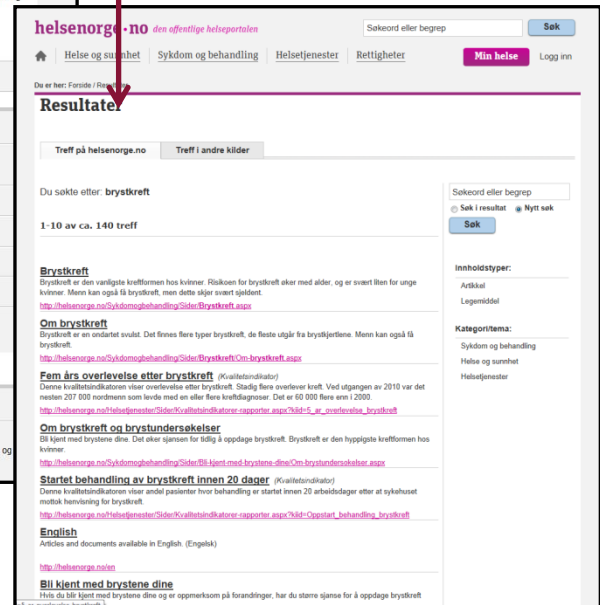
helsenorge.no den offentlige helseportalen

Søkeord eller begrep

Søk

Helse og sunnhet | Sykdom og behandling | Helsetjenester | Rettigheter

Min helse

Logg inn

Du er her: Forside / Res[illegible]

Resultater

Treff på helsenorge.no

Treff i andre kilder

Du søkte etter: brystkreft

1-10 av ca. 140 treff

Brystkreft
Brystkreft er den vanligste kreftformen hos kvinner. Risikoen for brystkreft øker med alder, og er svært liten for unge kvinner. Menn kan også få brystkreft, men dette skjer svært sjeldent.
http://helsenorge.no/Sykdomogbehandling/Sider/Brystkreft.aspx

Om brystkreft
Brystkreft er en ondartet svulst. Det finnes flere typer brystkreft, de fleste utgår fra brystkjertlene. Menn kan også få brystkreft.
http://helsenorge.no/Sykdomogbehandling/Sider/Brystkreft/Om-brystkreft.aspx

Fem års overlevelse etter brystkreft (Kvalitetsindikator)
Denne kvalitetsindikatoren viser overlevelse etter brystkreft. Stadig flere overlever kreft. Ved utgangen av 2010 var det nesten 207 000 nordmenn som levde med en eller flere kreftdiagnoser. Det er 60 000 flere enn i 2000.
http://helsenorge.no/Helsetjenester/Sider/Kvalitetsindikatorer-rapporter.aspx?kiid=5_ar_overlevelse_brystkreft

Om brystkreft og brystundersøkelser
Bli kjent med brystene dine. Det øker sjansen for tidlig å oppdage brystkreft. Brystkreft er den hyppigste kreftformen hos kvinner.
http://helsenorge.no/Sykdomogbehandling/Sider/Bli-kjent-med-brystene-dine/Om-brystundersokelser.aspx

Startet behandling av brystkreft innen 20 dager (Kvalitetsindikator)
Denne kvalitetsindikatoren viser andel pasienter hvor behandling er startet innen 20 arbeidsdager etter at sykehuset mottok henvisning for brystkreft.
http://helsenorge.no/Helsetjenester/Sider/Kvalitetsindikatorer-rapporter.aspx?kiid=Oppstart_behandling_brystkreft

English
Articles and documents available in English. (Engelsk)
http://helsenorge.no/en

Bli kjent med brystene dine
Hvis du blir kjent med brystene dine og er oppmerksom på forandringer, har du større sjanse for å oppdage brystkreft

Søkeord eller begrep

Søk i resultat
Nytt søk

Søk

Innholdstyper:
Artikkel
Legemiddel

Kategori/tema:
Sykdom og behandling
Helse og sunnhet
Helsetjenester

og